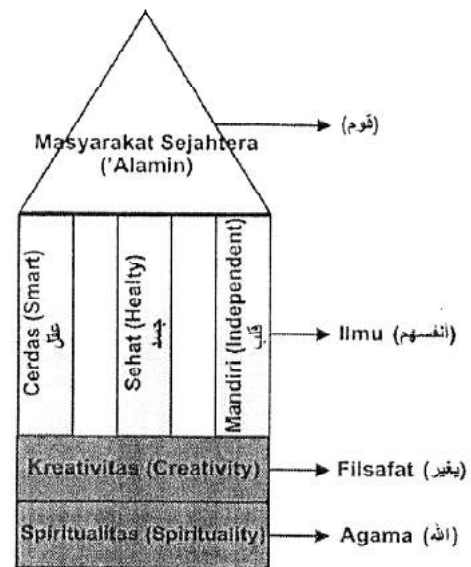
Masyarakat Sejahtera ('Alamin)

(قوم)

Cerdas (Smart) عقل

Sehat (Healty) جسد

Mandiri (Independent) قلب

Ilmu (أنفسهم)

Kreativitas (Creativity)

Filsafat (يغير)

Spiritualitas (Spirituality)

Agama (الله)